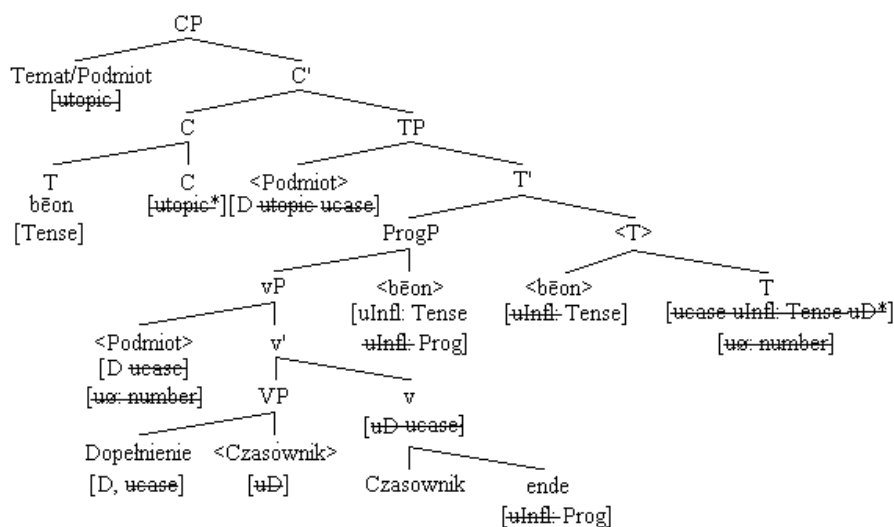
CP

Temat/Podmiot
[utopic]

C'

C

TP

T
bēon
[Tense]

C
[utopic*]

<Podmiot>
[D utopic ucase]

T'

ProgP

<T>

vP

<bēon>
[uInfl: Tense
uInfl: Prog]

<bēon>
[uInfl: Tense]

T
[ucase uInfl: Tense uD*]
[uφ: number]

<Podmiot>
[D ucase]
[uφ: number]

v'

VP

v
[uD ucase]

Dopełnienie
[D, ucase]

<Czasownik>
[uD]

Czasownik

ende
[uInfl: Prog]